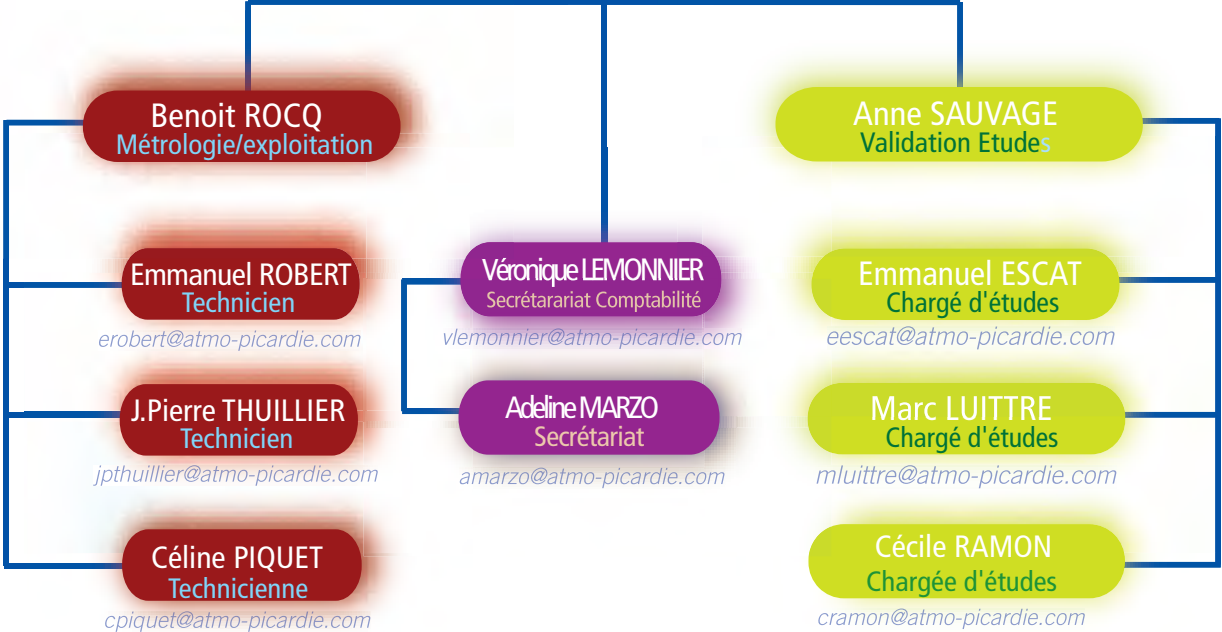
Benoit ROCQ
Métrologie/exploitation

Emmanuel ROBERT
Technicien
erobert@atmo-picardie.com

J.Pierre THUILLIER
Technicien
jpthuillier@atmo-picardie.com

Céline PIQUET
Technicienne
cpiquet@atmo-picardie.com

Véronique LEMONNIER
Secrétarariat Comptabilité
vlemonnier@atmo-picardie.com

Adeline MARZO
Secrétariat
amarzo@atmo-picardie.com

Anne SAUVAGE
Validation Etudes

Emmanuel ESCAT
Chargé d'études
eescat@atmo-picardie.com

Marc LUITTRE
Chargé d'études
mluittre@atmo-picardie.com

Cécile RAMON
Chargée d'études
cramon@atmo-picardie.com